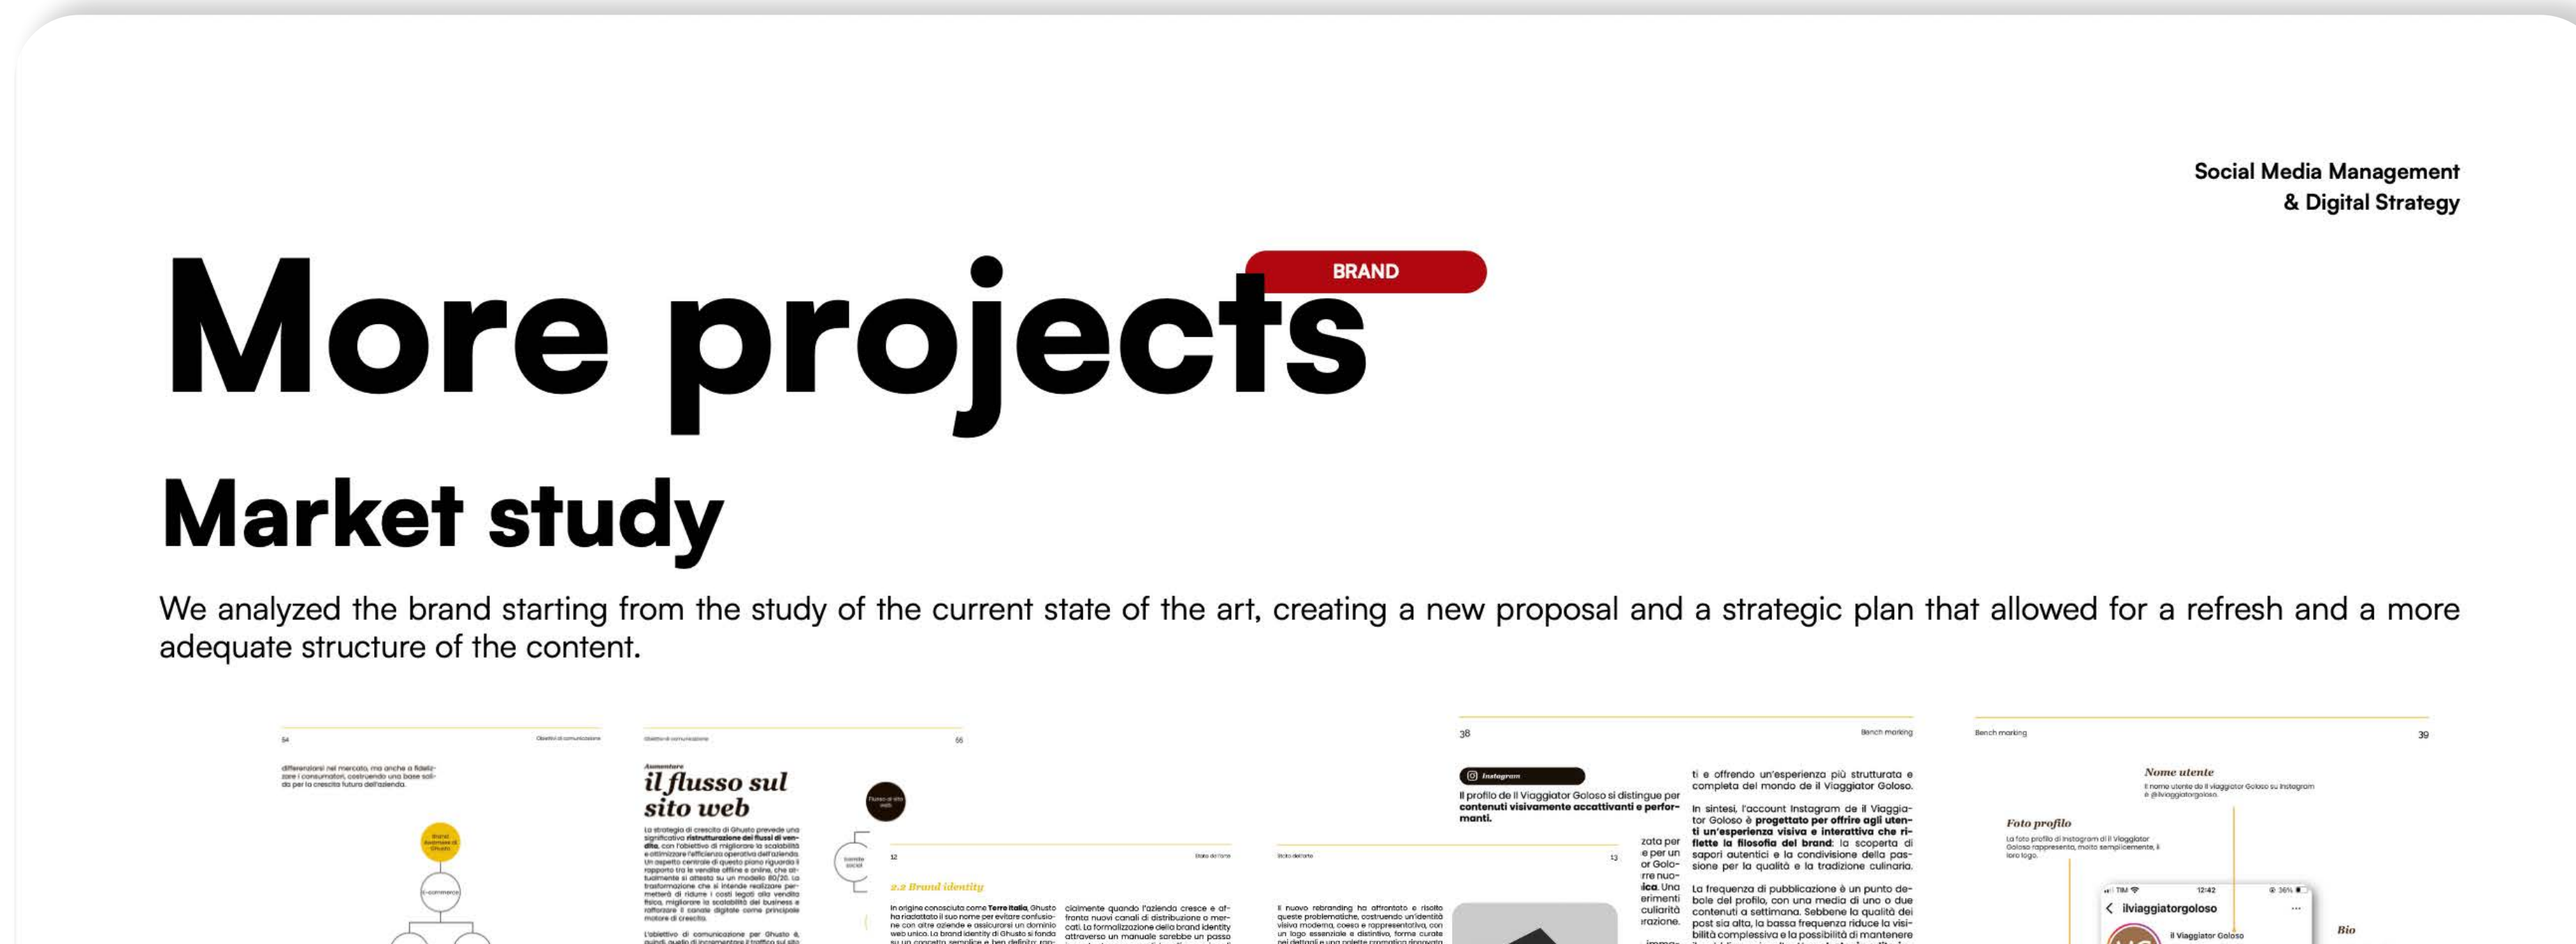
Social Media Management
& Digital Strategy

More projects

BRAND

Market study

We analyzed the brand starting from the study of the current state of the art, creating a new proposal and a strategic plan that allowed for a refresh and a more adequate structure of the content.

54

Obiettivi di comunicazione

differenziarsi nel mercato, ma anche a fidelizzare i consumatori, costruendo una base solida per la crescita futura dell'azienda.

Brand Awareness di Ghusto

E-commerce

Obiettivi di comunicazione

55

Aumentare
il flusso sul sito web

La strategia di crescita di Ghusto prevede una significativa ristrutturazione dei flussi di vendita, con l'obiettivo di migliorare la scalabilità e ottimizzare l'efficienza operativa dell'azienda. Un aspetto centrale di questo piano riguarda il rapporto tra le vendite offline e online, che attualmente si attesta su un modello 80/20. La trasformazione che si intende realizzare permetterà di ridurre i costi legati alla vendita fisica, migliorare la scalabilità del business e rafforzare il canale digitale come principale motore di crescita.

L'obiettivo di comunicazione per Ghusto è, quindi, quello di incrementare il traffico sul sito

Flusso al sito web

tramite social

12

Stato dell'arte

2.2 Brand identity

In origine conosciuta come Terre Italia, Ghusto ha riadattato il suo nome per evitare confusione con altre aziende e assicurarsi un dominio web unico. La brand identity di Ghusto si fonda su un concetto semplice e ben definito:

cialmente quando l'azienda cresce e affronta nuovi canali di distribuzione o mercati. La formalizzazione della brand identity attraverso un manuale sarebbe un passo

Stato dell'arte

13

Il nuovo rebranding ha affrontato e risolto queste problematiche, costruendo un'identità visiva moderna, coesa e rappresentativa, con un logo essenziale e distintivo, forme curate nei dettagli e una palette cromatica dinamica

38

Bench marking

Instagram

Il profilo de Il Viaggiator Goloso si distingue per contenuti visivamente accattivanti e performanti.

zata per e per un or Golore nuoica. Una erimenti culiarità razione.

ti e offrendo un'esperienza più strutturata e completa del mondo de Il Viaggiator Goloso.

In sintesi, l'account Instagram de Il Viaggiator Goloso è progettato per offrire agli utenti un'esperienza visiva e interattiva che riflette la filosofia del brand: la scoperta di sapori autentici e la condivisione della passione per la qualità e la tradizione culinaria.

La frequenza di pubblicazione è un punto debole del profilo, con una media di uno o due contenuti a settimana. Sebbene la qualità dei post sia alta, la bassa frequenza riduce la visibilità complessiva e la possibilità di mantenere

Bench marking

39

Nome utente
Il nome utente de Il viaggiator Goloso su Instagram è @ilviaggiatorgoloso.

Foto profilo
La foto profilo di Instagram di Il Viaggiator Goloso rappresenta, molto semplicemente, il loro logo.

TIM 12:42 36%

ilviaggiatorgoloso

Il Viaggiator Goloso

Bio